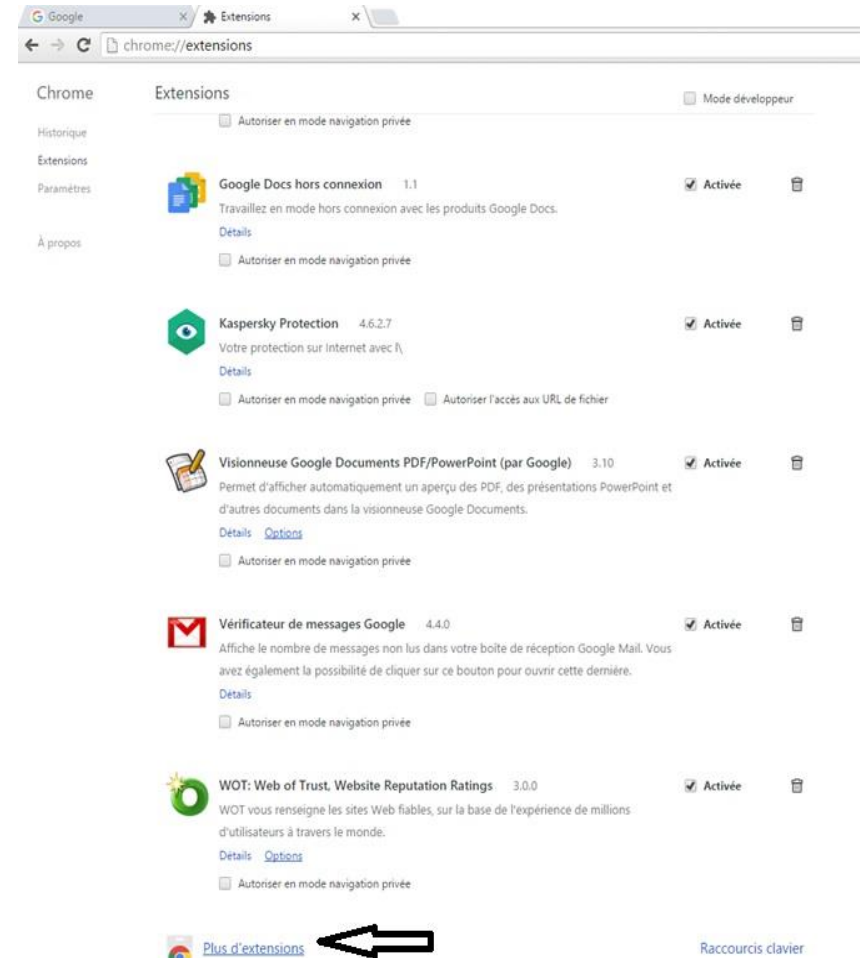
G Google
Extensions
chrome://extensions

Chrome
Historique
Extensions
Paramètres
À propos

Extensions
Mode développeur

Autoriser en mode navigation privée

Google Docs hors connexion 1.1
Travaillez en mode hors connexion avec les produits Google Docs.
Détails
Autoriser en mode navigation privée
Activée

Kaspersky Protection 4.6.2.7
Votre protection sur Internet avec l\
Détails
Autoriser en mode navigation privée
Autoriser l'accès aux URL de fichier
Activée

Visionneuse Google Documents PDF/PowerPoint (par Google) 3.10
Permet d'afficher automatiquement un aperçu des PDF, des présentations PowerPoint et d'autres documents dans la visionneuse Google Documents.
Détails Options
Autoriser en mode navigation privée
Activée

Vérificateur de messages Google 4.4.0
Affiche le nombre de messages non lus dans votre boîte de réception Google Mail. Vous avez également la possibilité de cliquer sur ce bouton pour ouvrir cette dernière.
Détails
Autoriser en mode navigation privée
Activée

WOT: Web of Trust, Website Reputation Ratings 3.0.0
WOT vous renseigne les sites Web fiables, sur la base de l'expérience de millions d'utilisateurs à travers le monde.
Détails Options
Autoriser en mode navigation privée
Activée

Plus d'extensions
Raccourcis clavier